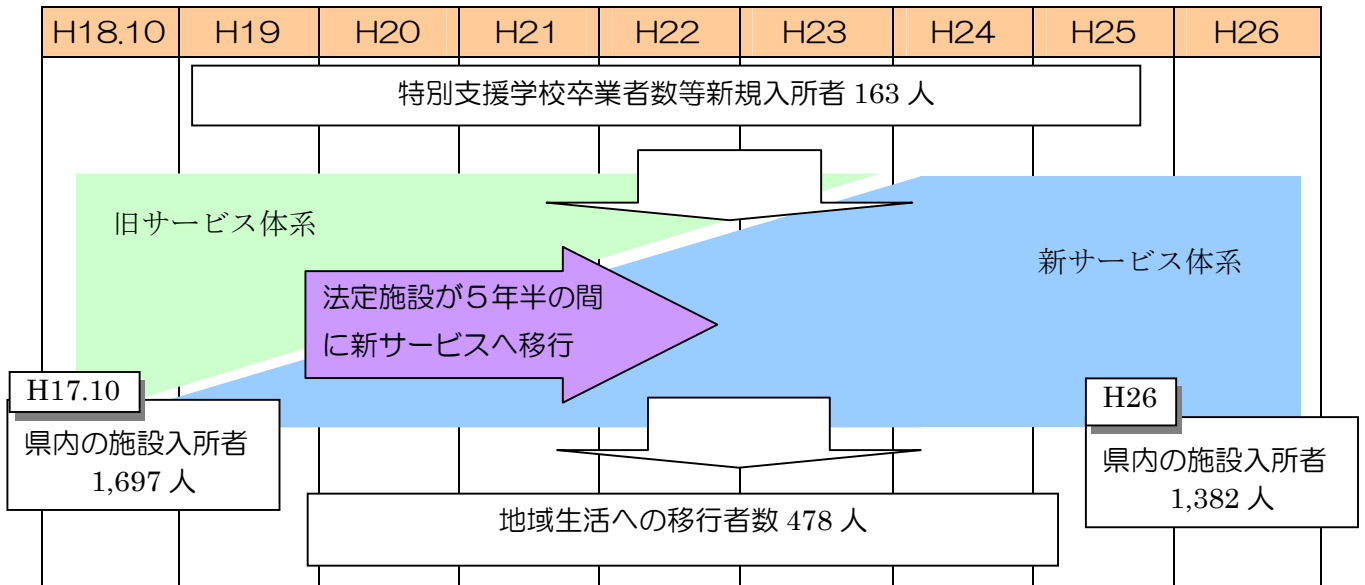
| H18.10 | H19 | H20 | H21 | H22 | H23 | H24 | H25 | H26 |
|---|---|---|---|---|---|---|---|---|

特別支援学校卒業者数等新規入所者 163 人

旧サービス体系

新サービス体系

法定施設が５年半の間に新サービスへ移行

H17.10
県内の施設入所者
1,697 人

H26
県内の施設入所者
1,382 人

地域生活への移行者数 478 人